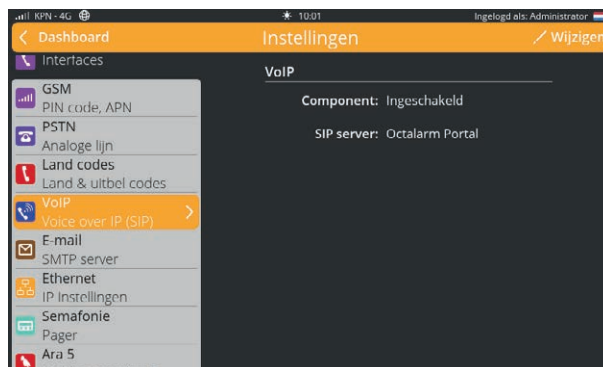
KPN - 4G
10:01
Ingelogd als: Administrator
Dashboard
Instellingen
Wijzigen
Interfaces
GSM
PIN code, APN
PSTN
Analoge lijn
Land codes
Land & uitbel codes
VoIP
Voice over IP (SIP)
E-mail
SMTP server
Ethernet
IP instellingen
Semafonie
Pager
Ara 5

VoIP
Component: Ingeschakeld
SIP server: Octalarm Portal